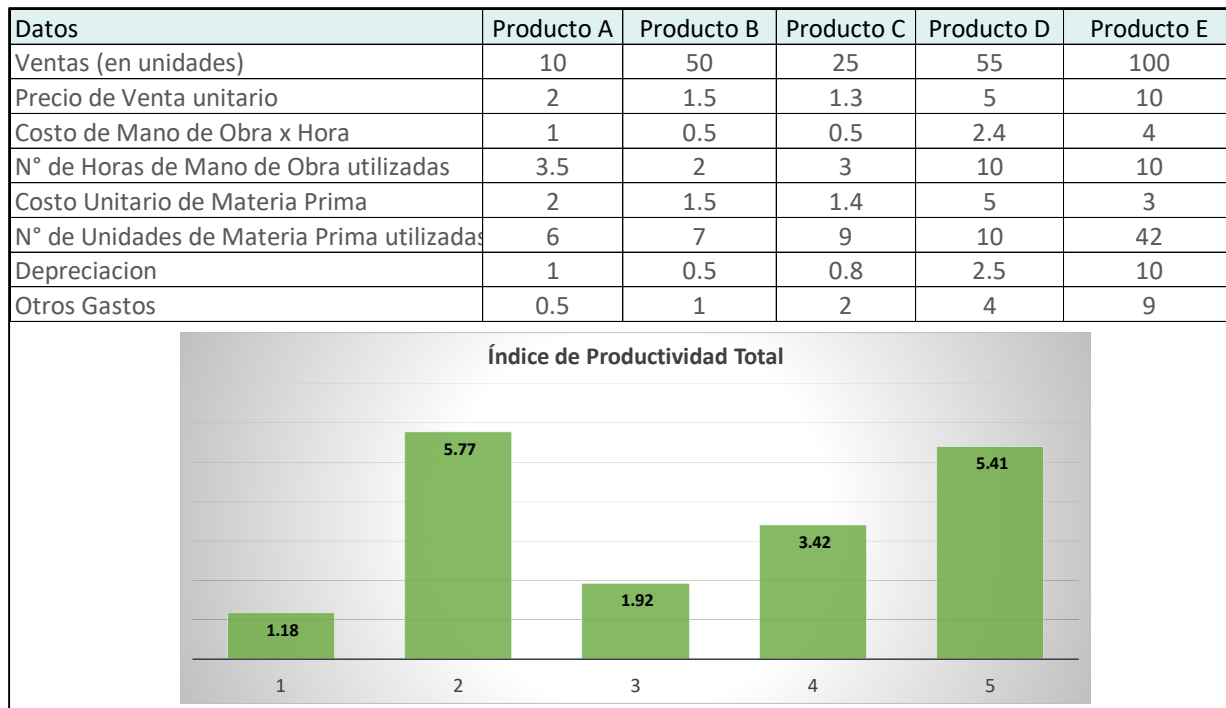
| Datos | Producto A | Producto B | Producto C | Producto D | Producto E |
|---|---|---|---|---|---|
| Ventas (en unidades) | 10 | 50 | 25 | 55 | 100 |
| Precio de Venta unitario | 2 | 1.5 | 1.3 | 5 | 10 |
| Costo de Mano de Obra x Hora | 1 | 0.5 | 0.5 | 2.4 | 4 |
| N° de Horas de Mano de Obra utilizadas | 3.5 | 2 | 3 | 10 | 10 |
| Costo Unitario de Materia Prima | 2 | 1.5 | 1.4 | 5 | 3 |
| N° de Unidades de Materia Prima utilizadas | 6 | 7 | 9 | 10 | 42 |
| Depreciacion | 1 | 0.5 | 0.8 | 2.5 | 10 |
| Otros Gastos | 0.5 | 1 | 2 | 4 | 9 |

Índice de Productividad Total

1.18
5.77
1.92
3.42
5.41

1 2 3 4 5